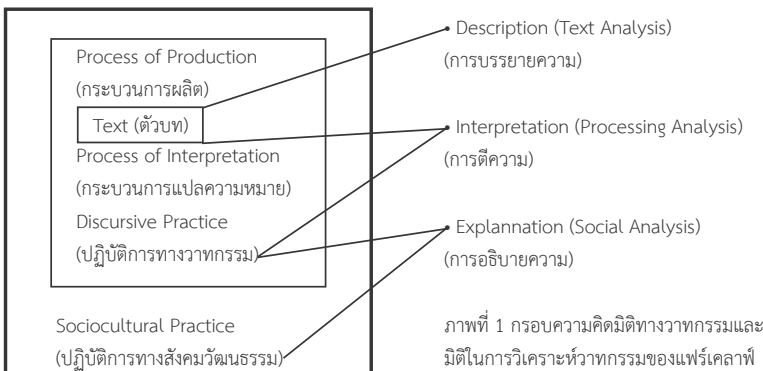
Process of Production
(กระบวนการผลิต)

Text (ตัวบท)

Process of Interpretation
(กระบวนการแปลความหมาย)

Discursive Practice
(ปฏิบัติการทางวาทกรรม)

Sociocultural Practice
(ปฏิบัติการทางสังคมวัฒนธรรม)

Description (Text Analysis)
(การบรรยายความ)

Interpretation (Processing Analysis)
(การตีความ)

Explannation (Social Analysis)
(การอธิบายความ)

ภาพที่ 1 กรอบความคิดมิติทางวาทกรรมและมิติในการวิเคราะห์วาทกรรมของแฟร์เคลาฟ์